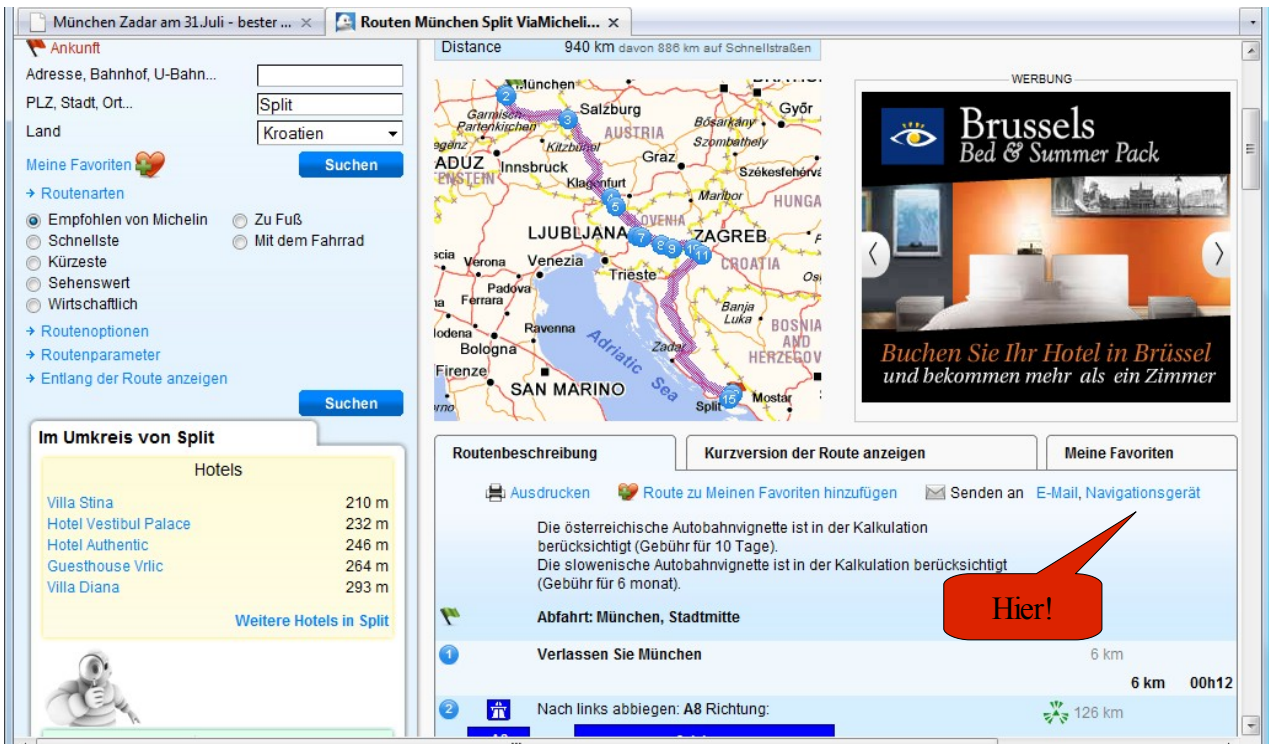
München Zadar am 31.Juli - bester ... ×
Routen München Split ViaMicheli... ×

Ankunft
Adresse, Bahnhof, U-Bahn...
PLZ, Stadt, Ort... Split
Land Kroatien
Meine Favoriten
Suchen
→ Routenarten
Empfohlen von Michelin
Zu Fuß
Schnellste
Mit dem Fahrrad
Kürzeste
Sehenswert
Wirtschaftlich
→ Routenoptionen
→ Routenparameter
→ Entlang der Route anzeigen
Suchen

Im Umkreis von Split
Hotels

| | |
|---|---|
| Villa Stina | 210 m |
| Hotel Vestibul Palace | 232 m |
| Hotel Authentic | 246 m |
| Guesthouse Vrlic | 264 m |
| Villa Diana | 293 m |

Weitere Hotels in Split

Distance 940 km davon 886 km auf Schnellstraßen

München Salzburg Győr Garmisch-Partenkirchen Kitzbühel AUSTRIA Bósárkány Szombathely ADUZ Innsbruck Graz Székesfehérvár ENSTEIN Klagenfurt Maribor HUNGA OVENIA LJUBLJANA ZAGREB Verona Venezia Trieste CROATIA Padova Ferrara Banja Luka Ravenna BOSNIA AND HERZEGOV Bologna Adriatic Sea Zadar Firenze SAN MARINO Split Mostar
2 3 5 7 8 9 10 11 15

WERBUNG
Brussels
Bed & Summer Pack
Buchen Sie Ihr Hotel in Brüssel
und bekommen mehr als ein Zimmer

Routenbeschreibung
Kurzversion der Route anzeigen
Meine Favoriten

Ausdrucken
Route zu Meinen Favoriten hinzufügen
Senden an E-Mail, Navigationsgerät

Die österreichische Autobahnvignette ist in der Kalkulation berücksichtigt (Gebühr für 10 Tage).
Die slowenische Autobahnvignette ist in der Kalkulation berücksichtigt (Gebühr für 6 monat).

Hier!

Abfahrt: München, Stadtmitte
1 Verlassen Sie München 6 km
6 km 00h12
2 Nach links abbiegen: A8 Richtung: 126 km